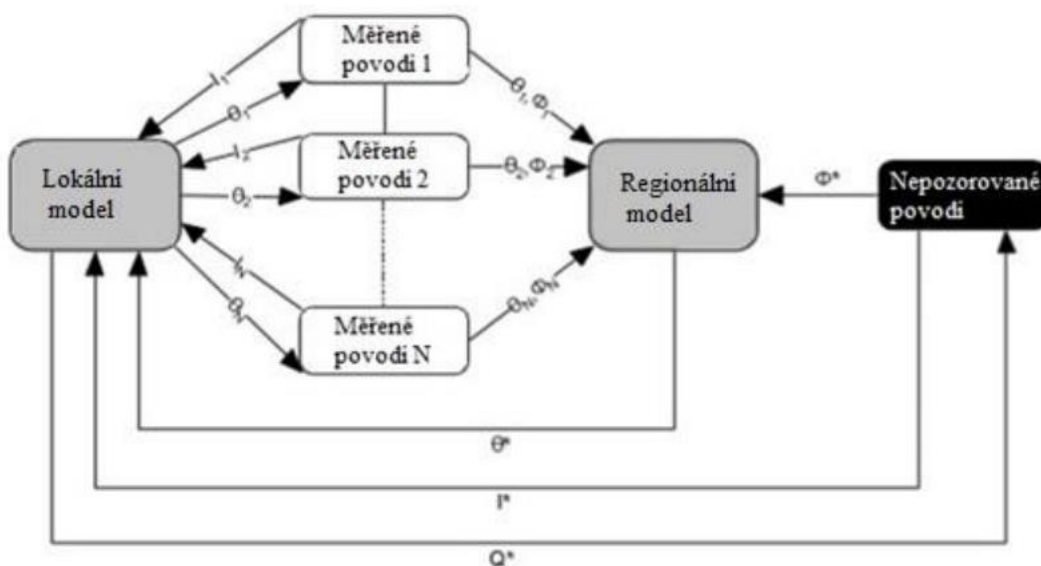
Měřené povodí 1

Měřené povodí 2

Měřené povodí N

Lokální model

Regionální model

Nepozorované povodí

$I_1$

$\theta_1$

$I_2$

$\theta_2$

$I_N$

$\theta_N$

$\theta_1, \Phi_1$

$\theta_2, \Phi_2$

$\theta_N, \Phi_N$

$\Phi^*$

$\theta^*$

$I^*$

$Q^*$